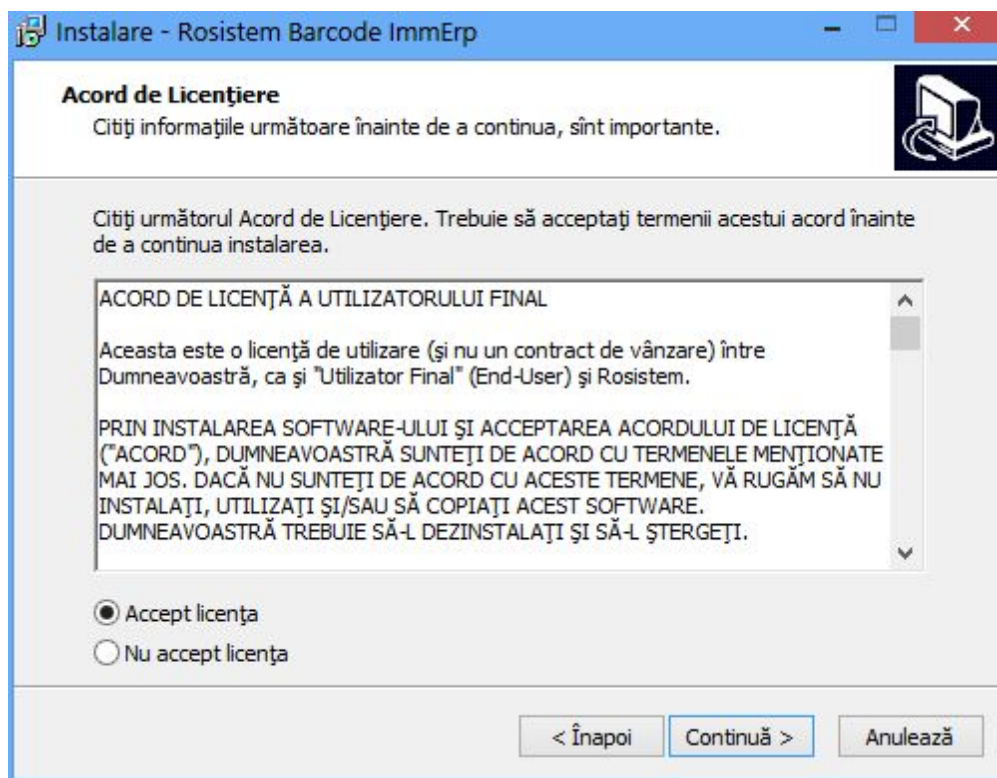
Instalare - Rosistem Barcode ImmErp

Acord de Licenţiere
Citiţi informaţiile următoare înainte de a continua, sînt importante.

Citiţi următorul Acord de Licenţiere. Trebuie să acceptaţi termenii acestui acord înainte de a continua instalarea.

ACORD DE LICENŢĂ A UTILIZATORULUI FINAL

Aceasta este o licenţă de utilizare (şi nu un contract de vânzare) între Dumneavoastră, ca şi "Utilizator Final" (End-User) şi Rosistem.

PRIN INSTALAREA SOFTWARE-ULUI ŞI ACCEPTAREA ACORDULUI DE LICENŢĂ ("ACORD"), DUMNEAVOASTRĂ SUNTEŢI DE ACORD CU TERMENELE MENŢIONATE MAI JOS. DACĂ NU SUNTEŢI DE ACORD CU ACESTE TERMENE, VĂ RUGĂM SĂ NU INSTALAŢI, UTILIZAŢI ŞI/SAU SĂ COPIAŢI ACEST SOFTWARE. DUMNEAVOASTRĂ TREBUIE SĂ-L DEZINSTALAŢI ŞI SĂ-L ŞTERGEŢI.

Accept licenţa
Nu accept licenţa

< Înapoi
Continuă >
Anulează